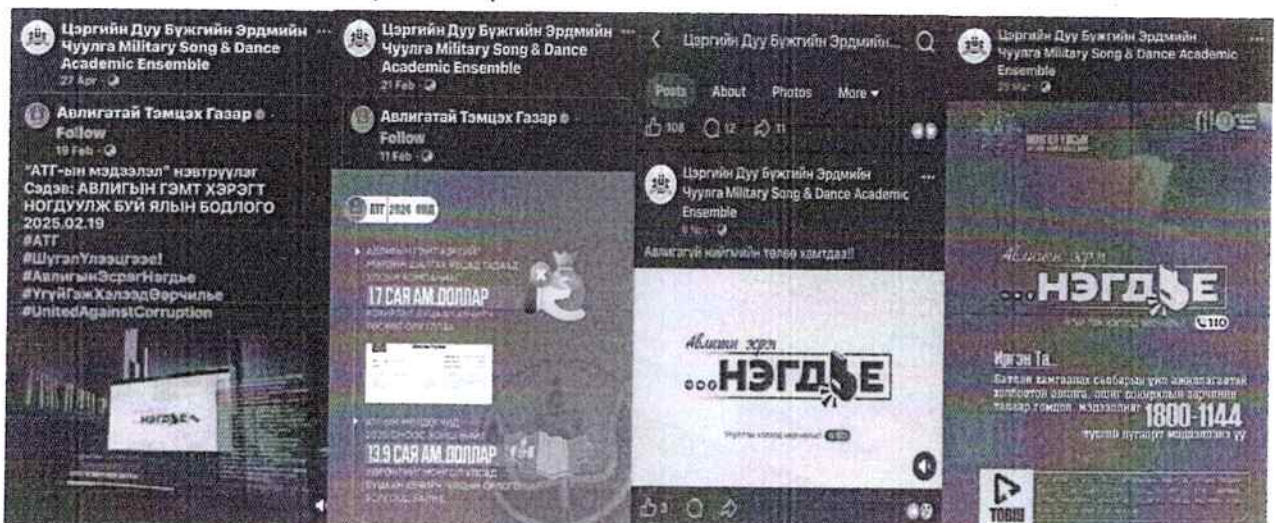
Цэргийн Дуу Бүжгийн Эрдмийн Чуулга Military Song & Dance Academic Ensemble
27 Apr ·

Авлигатай Тэмцэх Газар · Follow
19 Feb ·
"АТГ-ын мэдээлэл" нэвтрүүлэг
Сэдэв: АВЛИГЫН ГЭМТ ХЭРЭГТ НОГДУУЛЖ БУЙ ЯЛЫН БОДЛОГО
2025.02.19
#АТГ
#ШугаанУлээгээл!
#АвлигынЭсрэгНэгдье
#ҮгүйГэжХэлээдӨөрчилье
#UnitedAgainstCorruption

НЭГДЬЕ

Цэргийн Дуу Бүжгийн Эрдмийн Чуулга Military Song & Dance Academic Ensemble
21 Feb ·

Авлигатай Тэмцэх Газар · Follow
11 Feb ·

АТГ 2024 ОНД
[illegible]
17 САЯ АМ.ДОЛЛАР
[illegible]
13.9 САЯ АМ.ДОЛЛАР
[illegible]

Цэргийн Дуу Бүжгийн Эрдмийн...
Posts About Photos More
108 12 11

Цэргийн Дуу Бүжгийн Эрдмийн Чуулга Military Song & Dance Academic Ensemble
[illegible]
Авлигагүй нийгмийн төлөө хамтдаа!!

Авлигын эсрэг
...НЭГДЬЕ
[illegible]
3

Цэргийн Дуу Бүжгийн Эрдмийн Чуулга Military Song & Dance Academic Ensemble
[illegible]

Авлигын эсрэг
...НЭГДЬЕ
110
Иргэн Та...
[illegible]
1800-1144
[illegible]
ТОВЧ